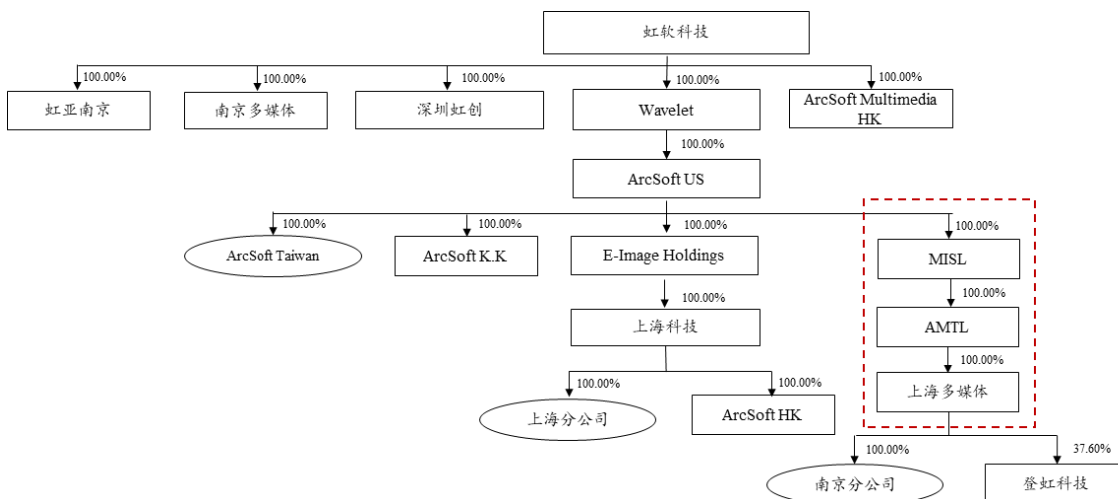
虹软科技

100.00%
虹亚南京

100.00%
南京多媒体

100.00%
深圳虹创

100.00%
Wavelet

100.00%
ArcSoft Multimedia HK

100.00%
ArcSoft US

100.00%
ArcSoft Taiwan

100.00%
ArcSoft K.K

100.00%
E-Image Holdings

100.00%
上海科技

100.00%
上海分公司

100.00%
ArcSoft HK

100.00%
MISL

100.00%
AMTL

100.00%
上海多媒体

100.00%
南京分公司

37.60%
登虹科技